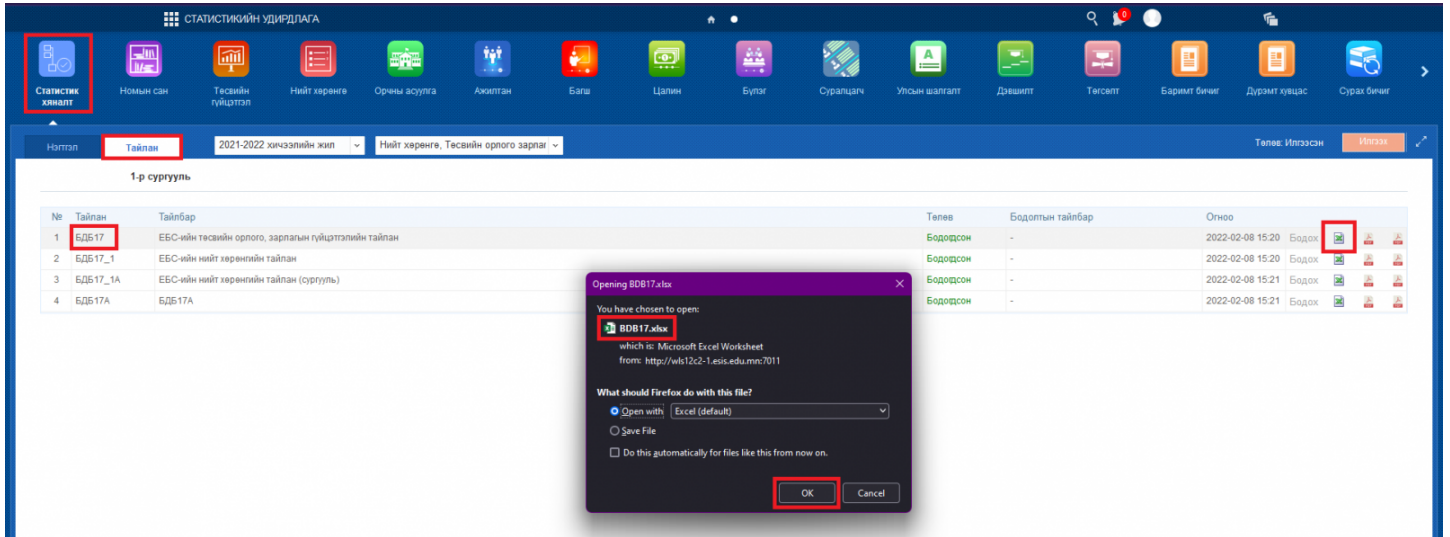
СТАТИСТИКИЙН УДИРДЛАГА

0

Статистик хяналт
Номын сан
Төсвийн гүйцэтгэл
Нийт хөрөнгө
Орчны асуулга
Ажилтан
Багш
Цалин
Бүлэг
Суралцагч
Улсын шалгалт
Дэвшилт
Төгсөлт
Баримт бичиг
Дүрэмт хувцас
Сурах бичиг

Нэгтгэл
Тайлан
2021-2022 хичээлийн жил
Нийт хөрөнгө, Төсвийн орлого зарлаг

Төлөв: Илгээсэн
Илгээх

1-р сургууль

| № | Тайлан | Тайлбар | Төлөв | Бодолтын тайлбар | Огноо | |
|---|---|---|---|---|---|---|
| 1 | БДБ17 | ЕБС-ийн төсвийн орлого, зарлагын гүйцэтгэлийн тайлан | Бодогдсон | - | 2022-02-08 15:20 | Бодох |
| 2 | БДБ17_1 | ЕБС-ийн нийт хөрөнгийн тайлан | Бодогдсон | - | 2022-02-08 15:20 | Бодох |
| 3 | БДБ17_1А | ЕБС-ийн нийт хөрөнгийн тайлан (сургууль) | Бодогдсон | - | 2022-02-08 15:21 | Бодох |
| 4 | БДБ17А | БДБ17А | Бодогдсон | - | 2022-02-08 15:21 | Бодох |

Opening BDB17.xlsx
You have chosen to open:
BDB17.xlsx
which is: Microsoft Excel Worksheet
from: http://wls12c2-1.esis.edu.mn:7011
What should Firefox do with this file?
Open with Excel (default)
Save File
Do this automatically for files like this from now on.
OK
Cancel